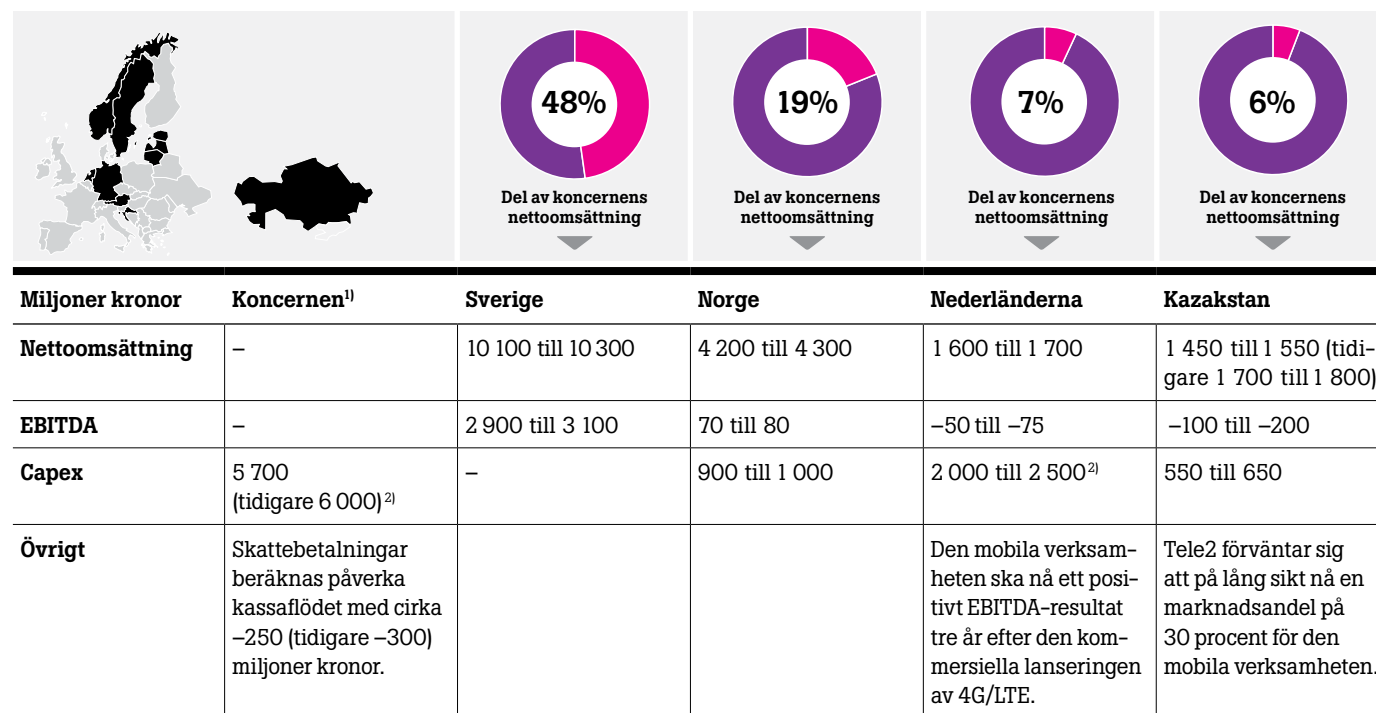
48%
Del av koncernens nettoomsättning

19%
Del av koncernens nettoomsättning

7%
Del av koncernens nettoomsättning

6%
Del av koncernens nettoomsättning

| Miljoner kronor | Koncernen$^{1)}$ | Sverige | Norge | Nederländerna | Kazakstan |
|---|---|---|---|---|---|
| Nettoomsättning | – | 10 100 till 10 300 | 4 200 till 4 300 | 1 600 till 1 700 | 1 450 till 1 550 (tidigare 1 700 till 1 800) |
| EBITDA | – | 2 900 till 3 100 | 70 till 80 | –50 till –75 | –100 till –200 |
| Capex | 5 700 (tidigare 6 000)$^{2)}$ | – | 900 till 1 000 | 2 000 till 2 500$^{2)}$ | 550 till 650 |
| Övrigt | Skattebetalningar beräknas påverka kassaflödet med cirka –250 (tidigare –300) miljoner kronor. | | | Den mobila verksamheten ska nå ett positivt EBITDA-resultat tre år efter den kommersiella lanseringen av 4G/LTE. | Tele2 förväntar sig att på lång sikt nå en marknadsandel på 30 procent för den mobila verksamheten. |